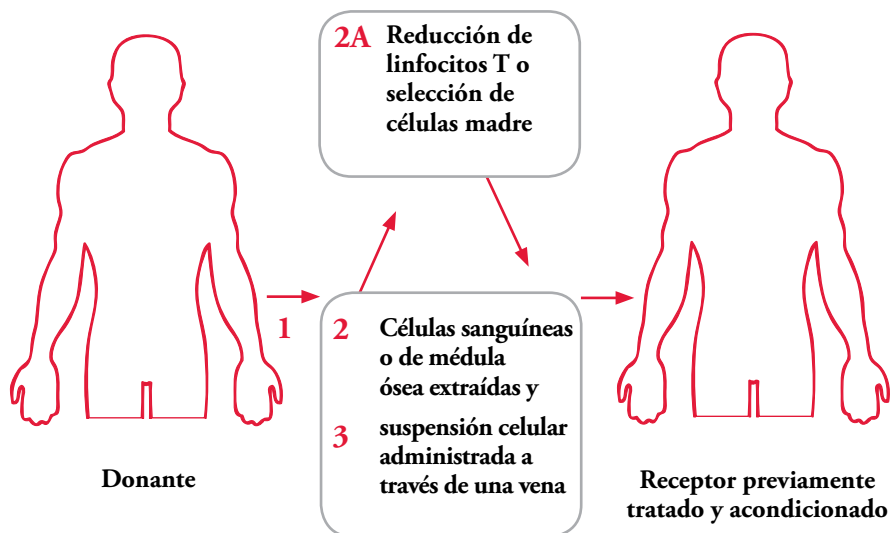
2A Reducción de linfocitos T o selección de células madre

1

2 Células sanguíneas o de médula ósea extraídas y

3 suspensión celular administrada a través de una vena

Donante

Receptor previamente tratado y acondicionado